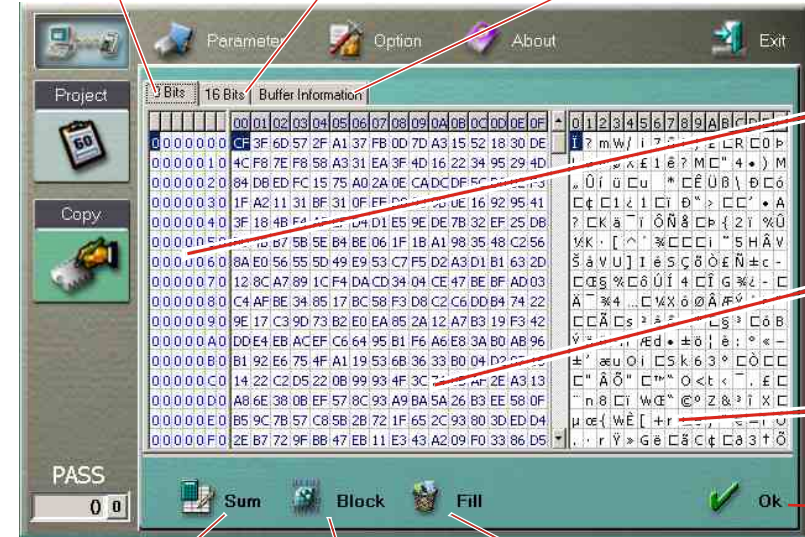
Parameter
Option
About
Exit
Project
Copy
PASS
0 0
8 Bits
16 Bits
Buffer Information

|  | 00 | 01 | 02 | 03 | 04 | 05 | 06 | 07 | 08 | 09 | 0A | 0B | 0C | 0D | 0E | 0F |
|---|---|---|---|---|---|---|---|---|---|---|---|---|---|---|---|---|
| 0000000 | CF | 3F | 6D | 57 | 2F | A1 | 37 | FB | 0D | 7D | A3 | 15 | 52 | 18 | 30 | DE |
| 0000010 | 4C | F8 | 7E | F8 | 58 | A3 | 31 | EA | 3F | 4D | 16 | 22 | 34 | 95 | 29 | 4D |
| 0000020 | 84 | DB | ED | FC | 15 | 75 | A0 | 2A | 0E | CA | DC | DF | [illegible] | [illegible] | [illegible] | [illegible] |
| 0000030 | 1F | A2 | 11 | 31 | BF | 31 | 0F | EF | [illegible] | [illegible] | 0E | 16 | 92 | 95 | 41 |  |
| 0000040 | 3F | 18 | 4B | F4 | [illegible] | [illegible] | D4 | D1 | E5 | 9E | DE | 7B | 32 | EF | 25 | DB |
| 00000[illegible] | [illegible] | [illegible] | B7 | 5B | 5E | B4 | BE | 06 | 1F | 1B | A1 | 98 | 35 | 48 | C2 | 56 |
| 0000060 | 8A | E0 | 56 | 55 | 5D | 49 | E9 | 53 | C7 | F5 | D2 | A3 | D1 | B1 | 63 | 2D |
| 0000070 | 12 | 8C | A7 | 89 | 1C | F4 | DA | CD | 34 | 04 | CE | 47 | BE | BF | AD | 03 |
| 0000080 | C4 | AF | BE | 34 | 85 | 17 | BC | 58 | F3 | D8 | C2 | C6 | DD | B4 | 74 | 22 |
| 0000090 | 9E | 17 | C3 | 9D | 73 | B2 | E0 | EA | 85 | 2A | 12 | A7 | B3 | 19 | F3 | 42 |
| 00000A0 | DD | E4 | EB | AC | EF | C6 | 64 | 95 | B1 | F6 | A6 | E8 | 3A | B0 | AB | 96 |
| 00000B0 | B1 | 92 | E6 | 75 | 4F | A1 | 19 | 53 | 6B | 36 | 33 | B0 | 04 | D2 | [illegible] | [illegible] |
| 00000C0 | 14 | 22 | C2 | D5 | 22 | 0B | 99 | 93 | 4F | 3C | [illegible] | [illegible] | AF | 2E | A3 | 13 |
| 00000D0 | A8 | 6E | 38 | 0B | EF | 57 | 8C | 93 | A9 | BA | 5A | 26 | B3 | EE | 58 | 0F |
| 00000E0 | B5 | 9C | 7B | 57 | C8 | 5B | 2B | 72 | 1F | 65 | 2C | 93 | 80 | 3D | ED | D4 |
| 00000F0 | 2E | B7 | 72 | 9F | BB | 47 | EB | 11 | E3 | 43 | A2 | 09 | F0 | 33 | 86 | D5 |

0 1 2 3 4 5 6 7 8 9 A B C D E F

Sum
Block
Fill
Ok